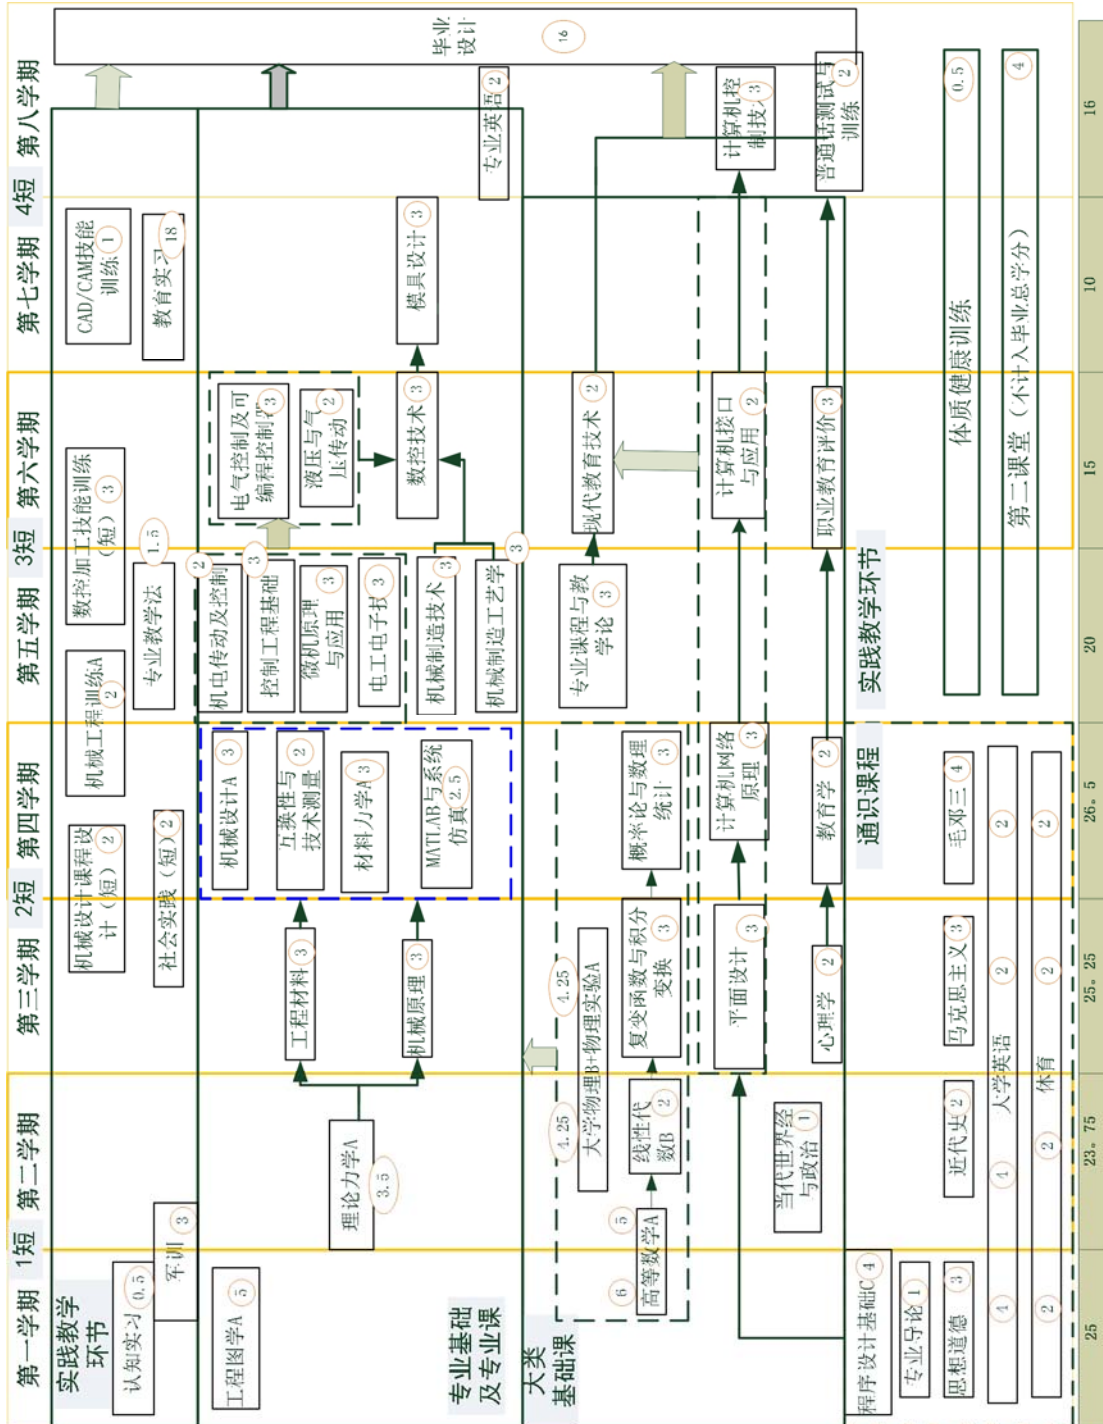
第一学期 1短 第二学期 第三学期 2短 第四学期 第五学期 3短 第六学期 第七学期 4短 第八学期

毕业设计 16

实践教学环节
认知实习 0.5
军训 3
机械设计课程设计（短）2
社会实践（短）2
机械工程训练A 2
专业教学法 1.5
数控加工技能训练（短）3
CAD/CAM技能训练 1
教育实习 18

工程图学A 5
理论力学A 3.5
工程材料 3
机械原理 3
机械设计A 3
互换性与技术测量 2
材料力学A 3
MATLAB与系统仿真 2.5
机电传动及控制 2
控制工程基础 3
微机原理与应用 3
电工电子技 3
机械制造技术 3
机械制造工艺学 3
电气控制及可编程控制器 3
液压与气压传动 2
数控技术 3
模具设计 3
专业英语 2

专业基础及专业课

高等数学A 6 5
线性代数B 2
大学物理B+物理实验A 4.25 4.25
复变函数与积分变换 3
概率论与数理统计 3
平面设计 3
计算机网络原理 3
计算机接口与应用 2
计算机控制技术 3
专业课程与教学论 3
现代教育技术 2
心理学 2
教育学 2
职业教育评价 3
普通话测试与训练 2

大类基础课

程序设计基础C 4
专业导论 1
思想道德 3
近代史 2
当代世界经济与政治 1
马克思主义 3
毛邓三 4
大学英语 4 4 2 2
体育 2 2 2 2

通识课程
实践教学环节
体质健康训练 0.5
第二课堂（不计入毕业总学分）4

25 23.75 25.25 26.5 20 15 10 16